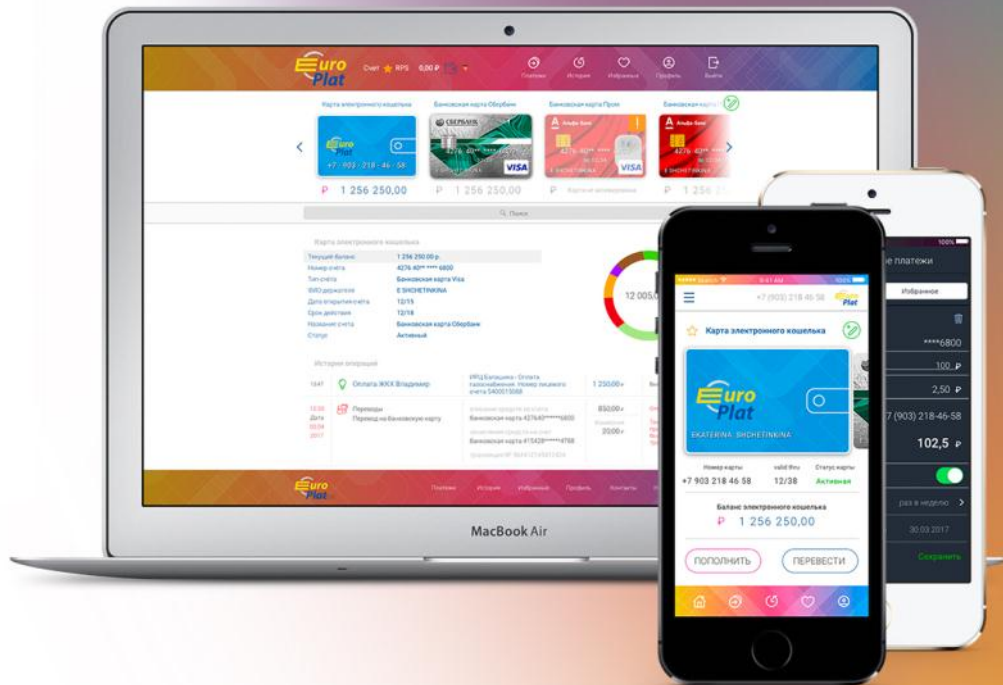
Euro Plat

Счет RPS 0,00 ₽

Платежи История Избранное Профиль Выйти

Карта электронного кошелька

Банковская карта Сбербанк

Банковская карта Пром

Банковская карта

Euro Plat

+7 - 903 - 218 - 46 - 58

СБЕРБАНК

VISA

Альфа-Банк

₽ 1 256 250,00

₽ 1 256 250,00

Поиск

Карта электронного кошелька

| | |
|---|---|
| Текущий баланс | 1 256 250.00 р. |
| Номер счета | 4276 40** **** 6800 |
| Тип счета | Банковская карта Visa |
| ФИО держателя | E SHCHETINKINA |
| Дата открытия счета | 12/15 |
| Срок действия | 12/18 |
| Название счета | Банковская карта Сбербанк |
| Статус | Активный |

12 005

История операций

Оплата ЖКХ Владимир

Переводы

Перевод на банковскую карту

1 250.00

850.00

20.00

Euro Plat

Платежи История Избранное Профиль Контакты

MacBook Air

+7 (903) 218 46 58

Euro Plat

Карта электронного кошелька

Euro Plat

EKATERINA SHCHETINKINA

| Номер карты | valid thru | Статус карты |
|---|---|---|
| +7 903 218 46 58 | 12/38 | Активная |

Баланс электронного кошелька

₽ 1 256 250,00

ПОПОЛНИТЬ

ПЕРЕВЕСТИ

е платежи

Избранное

****6800

100 ₽

2,50 ₽

7 (903) 218-46-58

102,5 ₽

раз в неделю

30.03.2017

Сохранить